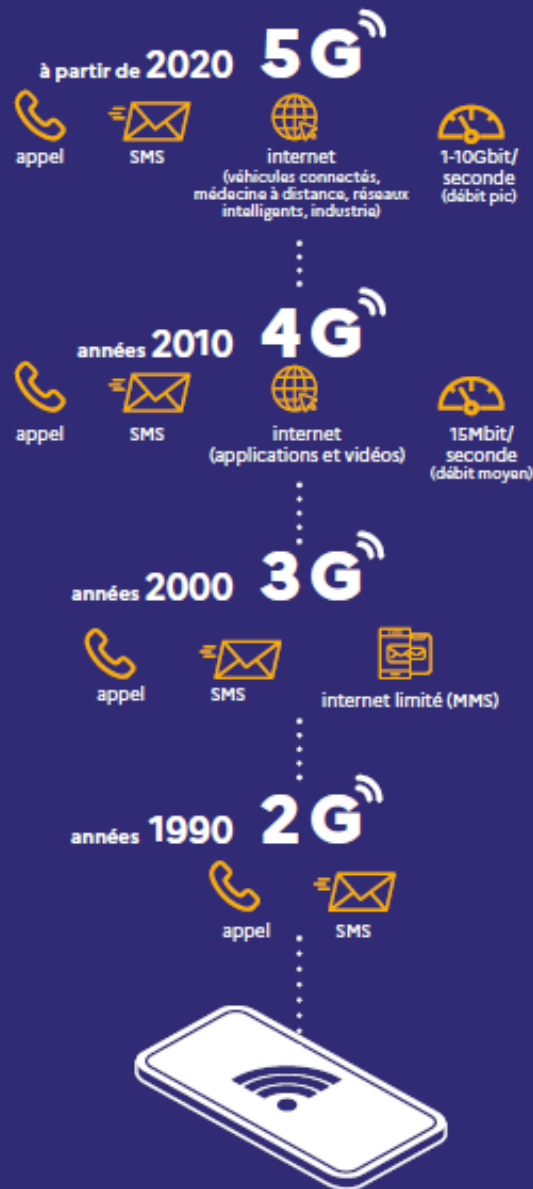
à partir de 2020 5G

appel

SMS

internet (véhicules connectés, médecine à distance, réseaux intelligents, industrie)

1-10Gbit/ seconde (débit pic)

années 2010 4G

appel

SMS

internet (applications et vidéos)

15Mbit/ seconde (débit moyen)

années 2000 3G

appel

SMS

internet limité (MMS)

années 1990 2G

appel

SMS